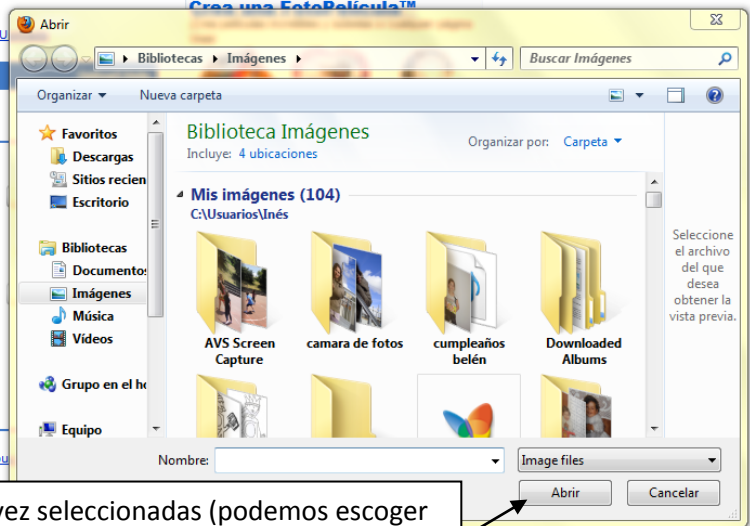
Abrir

Crea una FotoPelícula™

Bibliotecas ▸ Imágenes ▸

Buscar Imágenes

Organizar ▾ Nueva carpeta

Favoritos
Descargas
Sitios recien
Escritorio

Bibliotecas
Documentos
Imágenes
Música
Vídeos

Grupo en el ho

Equipo

Biblioteca Imágenes
Incluye: 4 ubicaciones

Organizar por: Carpeta ▾

Mis imágenes (104)
C:\Usuarios\Inés

AVS Screen Capture
camara de fotos
cumpleaños belén
Downloaded Albums

Seleccione el archivo del que desea obtener la vista previa.

Nombre:
Image files
Abrir
Cancelar

vez seleccionadas (podemos escoger